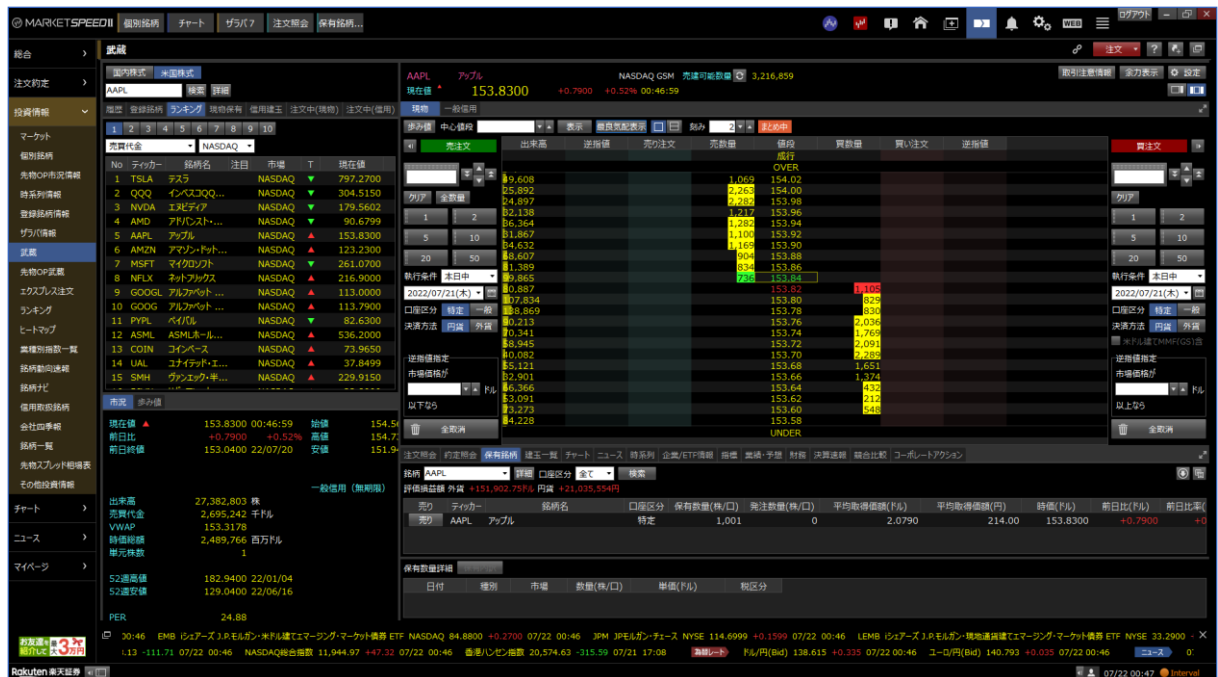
MARKETSPEED II 個別銘柄 チャート ザラバ7 注文照会 保有銘柄... ログアウト

総合
注文約定
投資情報
マーケット
個別銘柄
先物OP市況情報
時系列情報
登録銘柄情報
ザラバ情報
武蔵
先物OP武蔵
エクスプレス注文
ランキング
ヒートマップ
業種別指数一覧
銘柄動向速報
銘柄ナビ
信用取扱銘柄
会社四季報
銘柄一覧
先物スプレッド相場表
その他投資情報
チャート
ニュース
マイページ

武蔵

国内株式 米国株式
AAPL 検索 詳細
履歴 登録銘柄 ランキング 現物保有 信用建玉 注文中(現物) 注文中(信用)
1 2 3 4 5 6 7 8 9 10
売買代金 NASDAQ

| No | ティッカー | 銘柄名 | 注目 | 市場 | T | 現在値 |
|---|---|---|---|---|---|---|
| 1 | TSLA | テスラ | | NASDAQ | ▼ | 797.2700 |
| 2 | QQQ | インベスコQQQ... | | NASDAQ | ▼ | 304.5150 |
| 3 | NVDA | エヌビディア | | NASDAQ | ▼ | 179.5602 |
| 4 | AMD | アドバンスト・... | | NASDAQ | ▼ | 90.6799 |
| 5 | AAPL | アップル | | NASDAQ | ▲ | 153.8300 |
| 6 | AMZN | アマゾン・ドット... | | NASDAQ | ▲ | 123.2300 |
| 7 | MSFT | マイクロソフト | | NASDAQ | ▼ | 261.0700 |
| 8 | NFLX | ネットフリックス | | NASDAQ | ▲ | 216.9000 |
| 9 | GOOGL | アルファベット... | | NASDAQ | ▲ | 113.0000 |
| 10 | GOOG | アルファベット... | | NASDAQ | ▲ | 113.7900 |
| 11 | PYPL | ペイパル | | NASDAQ | ▼ | 82.6300 |
| 12 | ASML | ASMLホール... | | NASDAQ | ▲ | 536.2000 |
| 13 | COIN | コインベース | | NASDAQ | ▲ | 73.9650 |
| 14 | UAL | ユナイテッド・エ... | | NASDAQ | ▲ | 37.8499 |
| 15 | SMH | ヴァンエック・半... | | NASDAQ | ▲ | 229.9150 |

市況 歩み値
現在値 ▲ 153.8300 00:46:59 始値 154.5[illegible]
前日比 +0.7900 +0.52% 高値 154.7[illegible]
前日終値 153.0400 22/07/20 安値 151.9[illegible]
一般信用（無期限）
出来高 27,382,803 株
売買代金 2,695,242 千ドル
VWAP 153.3178
時価総額 2,489,766 百万ドル
単元株数 1
52週高値 182.9400 22/01/04
52週安値 129.0400 22/06/16
PER 24.88

AAPL アップル NASDAQ GSM 売建可能数量 3,216,859
現在値 ▲ 153.8300 +0.7900 +0.52% 00:46:59
取引注意情報 全力表示 設定
現物 一般信用
歩み値 中心値段 表示 売買気配表示 刻み 2 まとめ中
売注文 買注文

| 出来高 | 逆指値 | 売り注文 | 売数量 | 値段 | 買数量 | 買い注文 | 逆指値 |
|---|---|---|---|---|---|---|---|
| | | | | 成行 | | | |
| | | | | OVER | | | |
| 19,608 | | | 1,069 | 154.02 | | | |
| 25,892 | | | 2,263 | 154.00 | | | |
| 24,897 | | | 2,282 | 153.98 | | | |
| 32,138 | | | 1,217 | 153.96 | | | |
| 36,364 | | | 1,282 | 153.94 | | | |
| 31,867 | | | 1,100 | 153.92 | | | |
| 34,632 | | | 1,169 | 153.90 | | | |
| 18,607 | | | 904 | 153.88 | | | |
| 11,389 | | | 834 | 153.86 | | | |
| 19,865 | | | 736 | 153.84 | | | |
| 10,887 | | | | 153.82 | 1,105 | | |
| 107,834 | | | | 153.80 | 829 | | |
| 138,869 | | | | 153.78 | 830 | | |
| 10,213 | | | | 153.76 | 2,036 | | |
| 10,341 | | | | 153.74 | 1,769 | | |
| 18,945 | | | | 153.72 | 2,091 | | |
| 40,082 | | | | 153.70 | 2,289 | | |
| 15,121 | | | | 153.68 | 1,651 | | |
| 12,901 | | | | 153.66 | 1,374 | | |
| 46,366 | | | | 153.64 | 432 | | |
| 13,091 | | | | 153.62 | 212 | | |
| 73,273 | | | | 153.60 | 548 | | |
| 14,228 | | | | 153.58 | | | |
| | | | | UNDER | | | |

クリア 全数量 1 2 5 10 20 50
執行条件 本日中
2022/07/21(木)
口座区分 特定 一般
決済方法 円貨 外貨
米ドル建てMMF(GS)自
逆指値指定
市場価格が ドル
以下なら
以上なら
全取消

注文照会 約定照会 保有銘柄 建玉一覧 チャート ニュース 時系列 企業/ETF情報 指標 業績・予想 財務 決算速報 競合比較 コーポレートアクション
銘柄 AAPL 詳細 口座区分 全て 検索
評価損益額 外貨 +151,902.75ドル 円貨 +21,035,554円

| 売り | ティッカー | 銘柄名 | 口座区分 | 保有数量(株/口) | 発注数量(株/口) | 平均取得価額(ドル) | 平均取得価額(円) | 時価(ドル) | 前日比(ドル) | 前日比率( |
|---|---|---|---|---|---|---|---|---|---|---|
| 売り | AAPL | アップル | 特定 | 1,001 | 0 | 2.0790 | 214.00 | 153.8300 | +0.7900 | + |

保有数量詳細

| 日付 | 種別 | 市場 | 数量(株/口) | 単価(ドル) | 税区分 |
|---|---|---|---|---|---|

お友達を紹介したら 3万円
00:46 EMB iシェアーズ J.P.モルガン・米ドル建てエマージング・マーケット債券 ETF NASDAQ 84.8800 +0.2700 07/22 00:46 JPM JPモルガン・チェース NYSE 114.6999 +0.1599 07/22 00:46 LEMB iシェアーズ J.P.モルガン・現地通貨建てエマージング・マーケット債券 ETF NYSE 33.2900 -
.13 -111.71 07/22 00:46 NASDAQ総合指数 11,944.97 +47.32 07/22 00:46 香港ハンセン指数 20,574.63 -315.59 07/21 17:08 為替レート ドル/円(Bid) 138.615 +0.335 07/22 00:46 ユーロ/円(Bid) 140.793 +0.035 07/22 00:46 ニュース 07
Rakuten 楽天証券
07/22 00:47 Interval